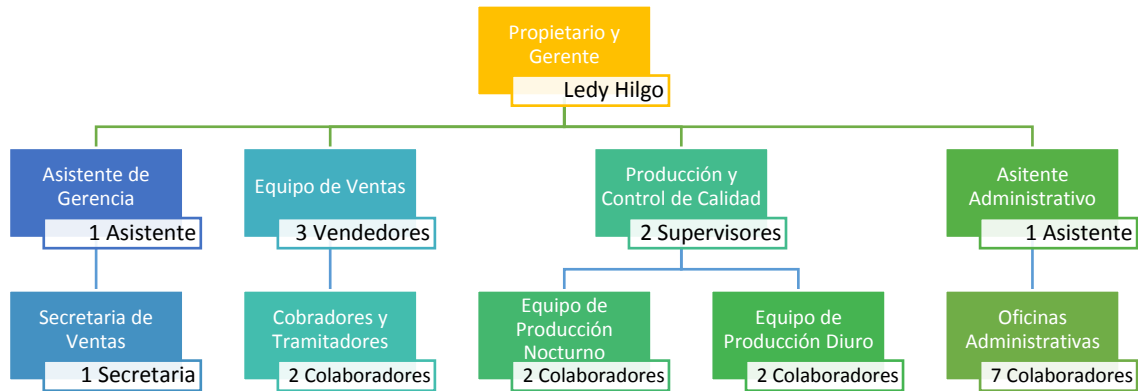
Propietario y Gerente
Ledy Hilgo

Asistente de Gerencia
1 Asistente

Equipo de Ventas
3 Vendedores

Producción y Control de Calidad
2 Supervisores

Asitente Administrativo
1 Asistente

Secretaria de Ventas
1 Secretaria

Cobradores y Tramitadores
2 Colaboradores

Equipo de Producción Nocturno
2 Colaboradores

Equipo de Producción Diuro
2 Colaboradores

Oficinas Administrativas
7 Colaboradores